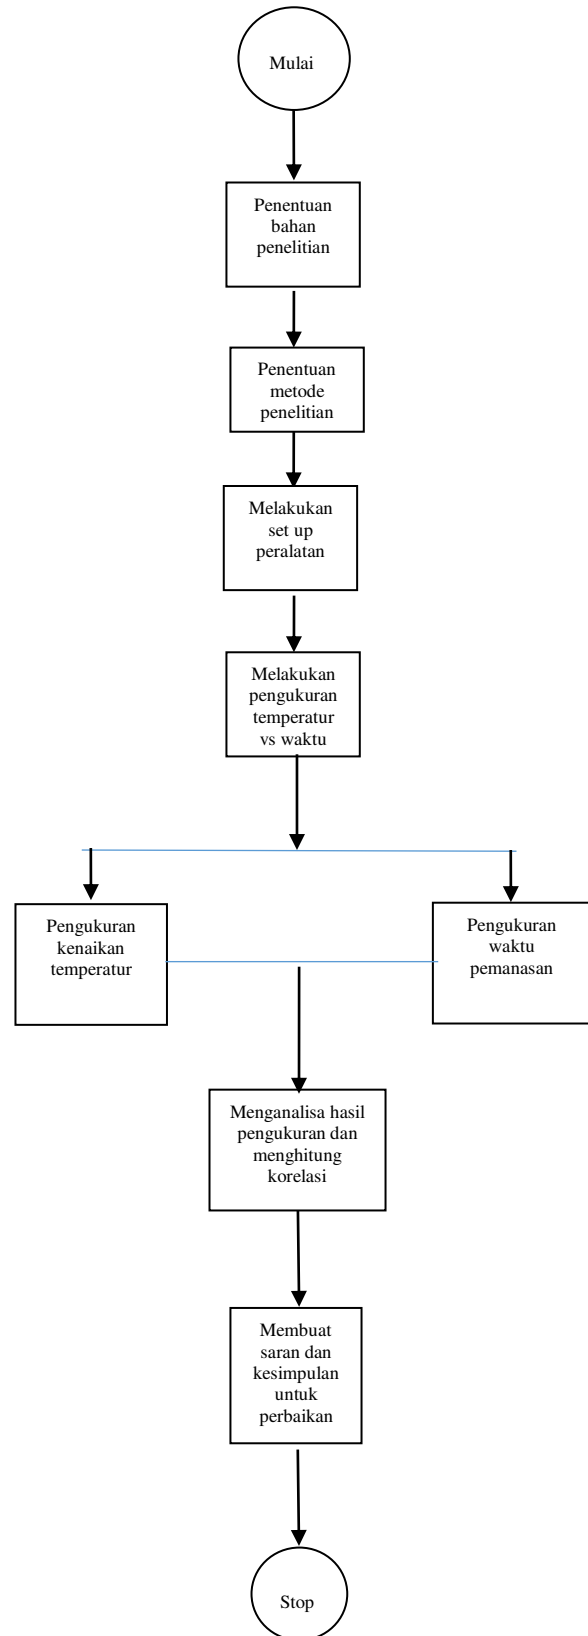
Mulai

Penentuan bahan penelitian

Penentuan metode penelitian

Melakukan set up peralatan

Melakukan pengukuran temperatur vs waktu

Pengukuran kenaikan temperatur

Pengukuran waktu pemanasan

Menganalisa hasil pengukuran dan menghitung korelasi

Membuat saran dan kesimpulan untuk perbaikan

Stop